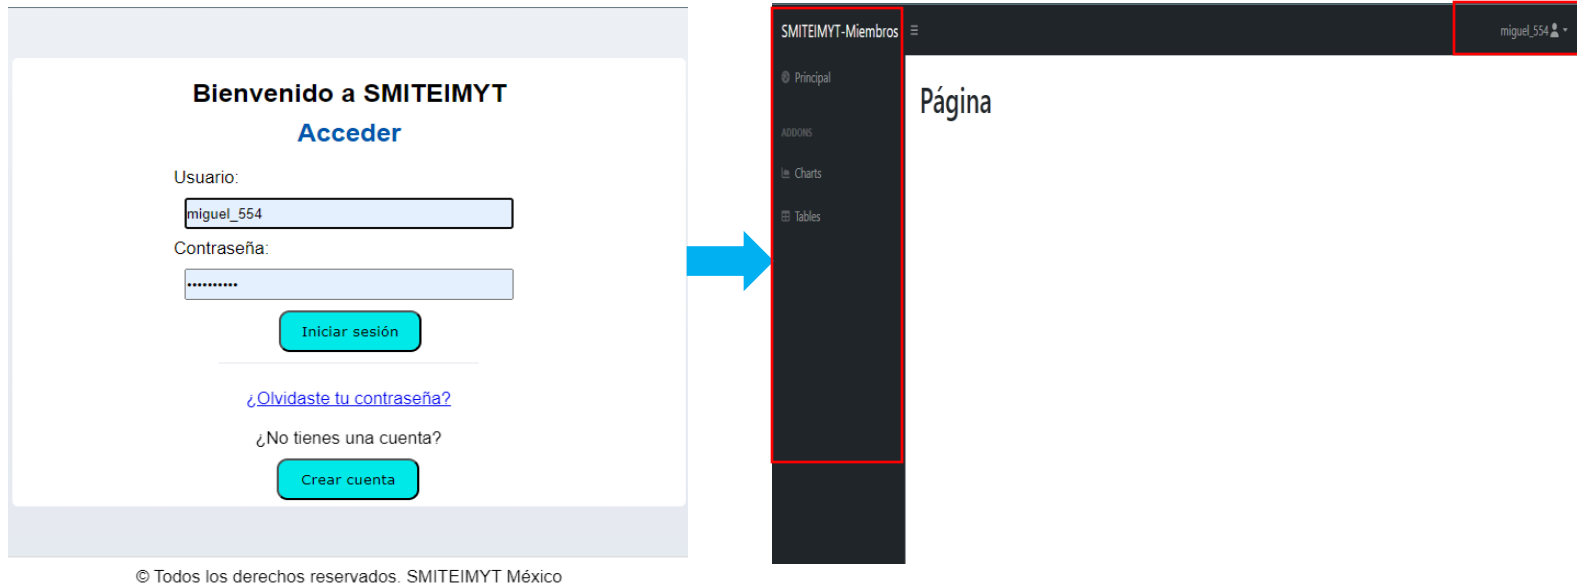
Bienvenido a SMITEIMYT

Acceder

Usuario:

miguel_554

Contraseña:

••••••••••

Iniciar sesión

¿Olvidaste tu contraseña?

¿No tienes una cuenta?

Crear cuenta

© Todos los derechos reservados. SMITEIMYT México

SMITEIMYT-Miembros ≡

miguel_554

Principal

ADDONS

Charts

Tables

Página